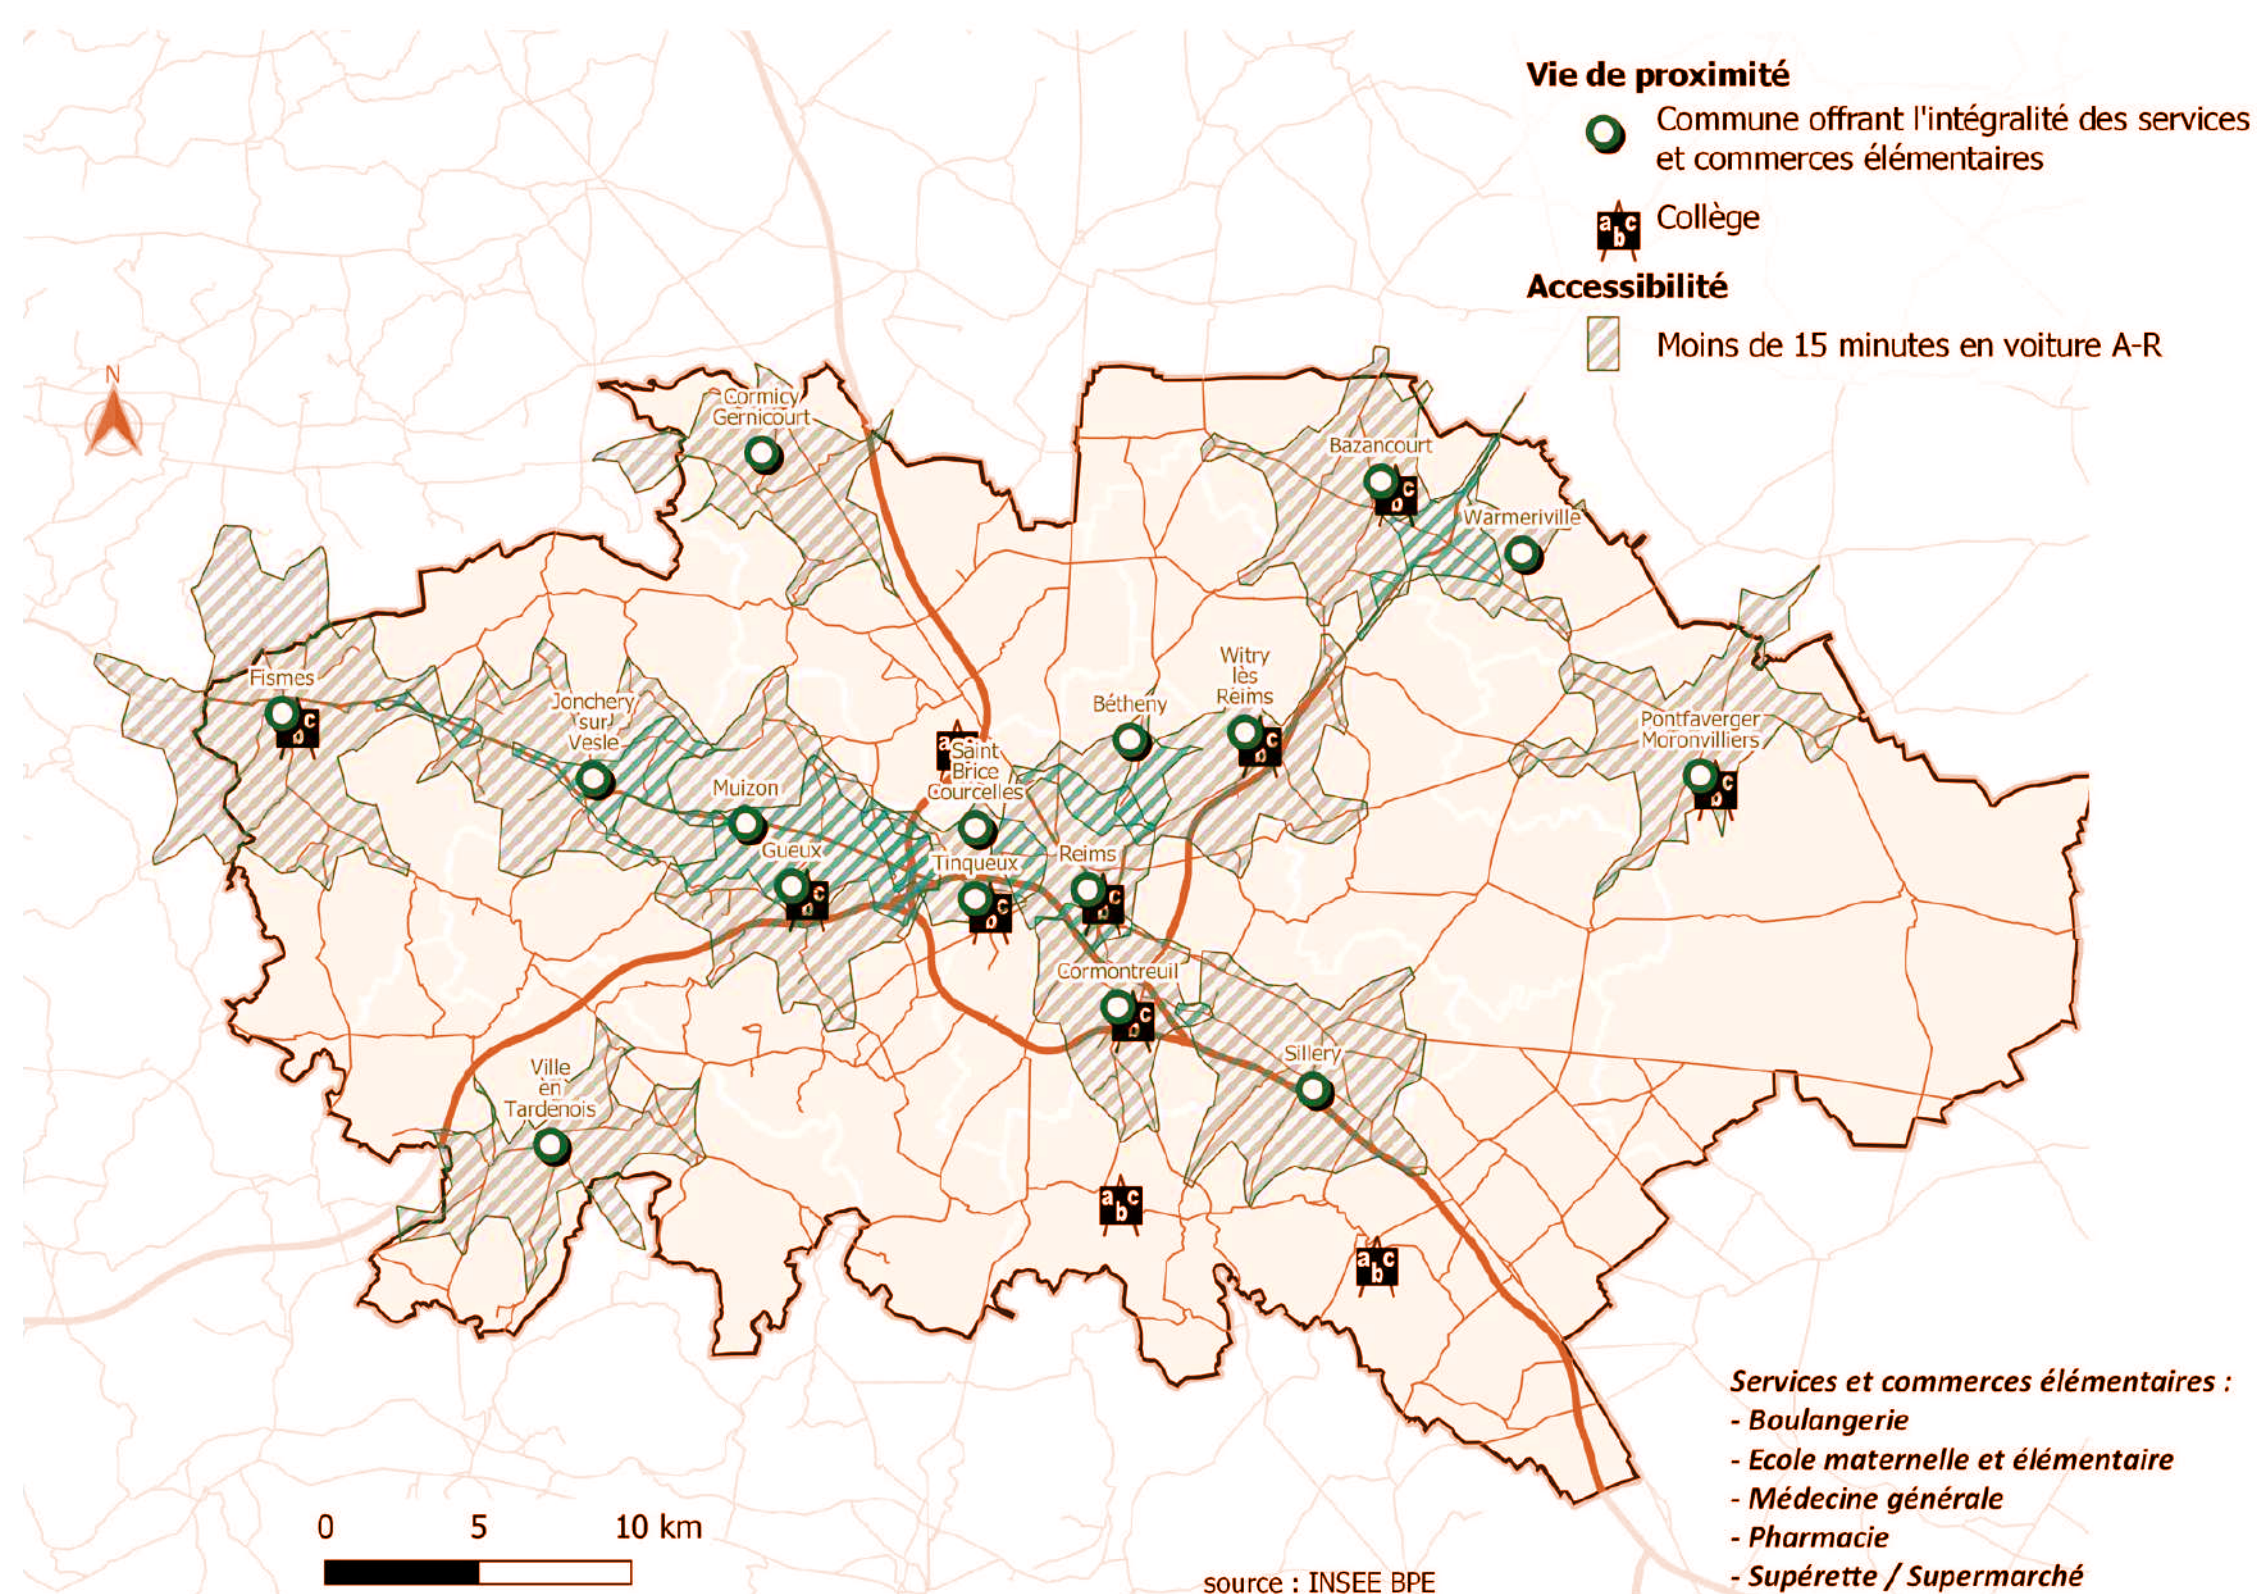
Vie de proximité

Commune offrant l'intégralité des services et commerces élémentaires

Collège

Accessibilité

Moins de 15 minutes en voiture A-R

N

Cormicy Gernicourt

Bazancourt

Warmeriville

Fismes

Jonchery sur Vesle

Muizon

Saint Brice Courcelles

Bétheny

Witry lès Reims

Pontfaverger Moronvilliers

Gueux

Tinqueux

Reims

Cormontreuil

Sillery

Ville en Tardenois

Services et commerces élémentaires :
- Boulangerie
- Ecole maternelle et élémentaire
- Médecine générale
- Pharmacie
- Supérette / Supermarché

0 5 10 km

source : INSEE BPE